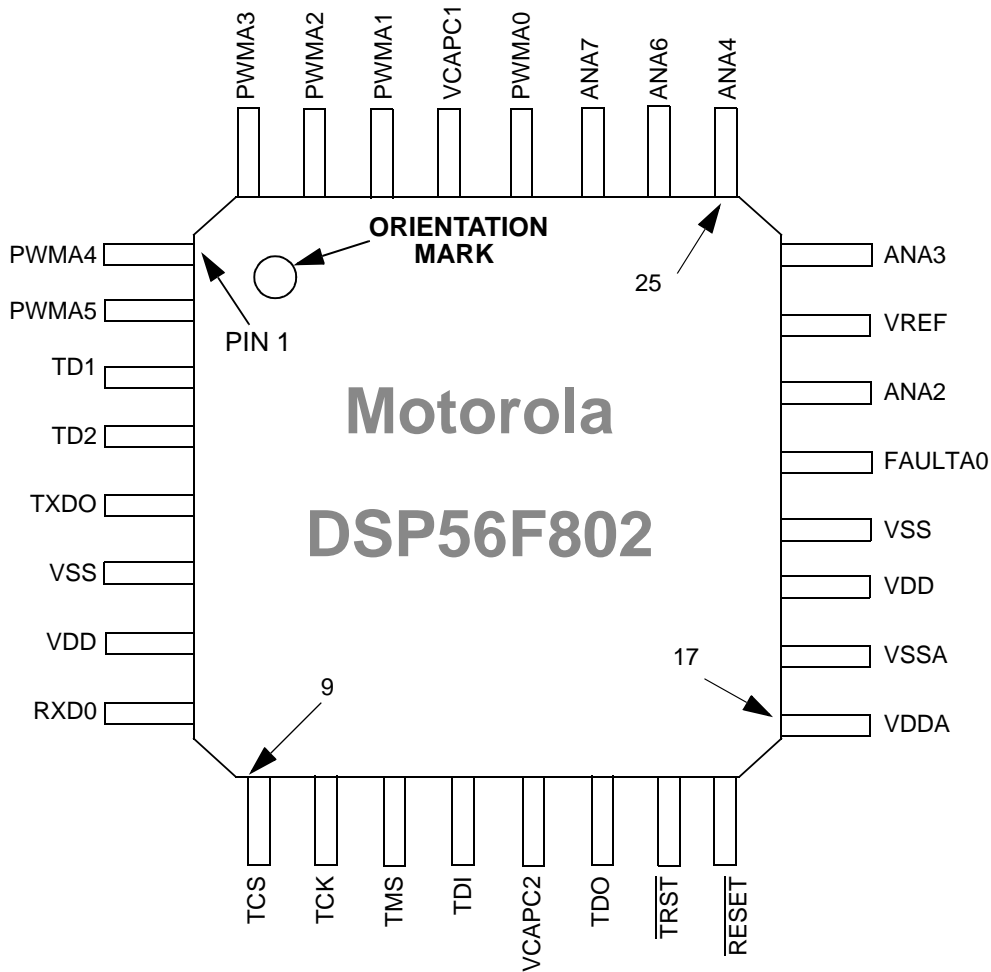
PWMA3 PWMA2 PWMA1 VCAPC1 PWMA0 ANA7 ANA6 ANA4

ORIENTATION MARK

PWMA4
PWMA5
PIN 1
TD1
TD2
TXDO
VSS
VDD
RXD0

25

ANA3
VREF
ANA2
FAULTA0
VSS
VDD
VSSA
VDDA

17

Motorola

DSP56F802

9

TCS TCK TMS TDI VCAPC2 TDO $\overline{TRST}$ $\overline{RESET}$